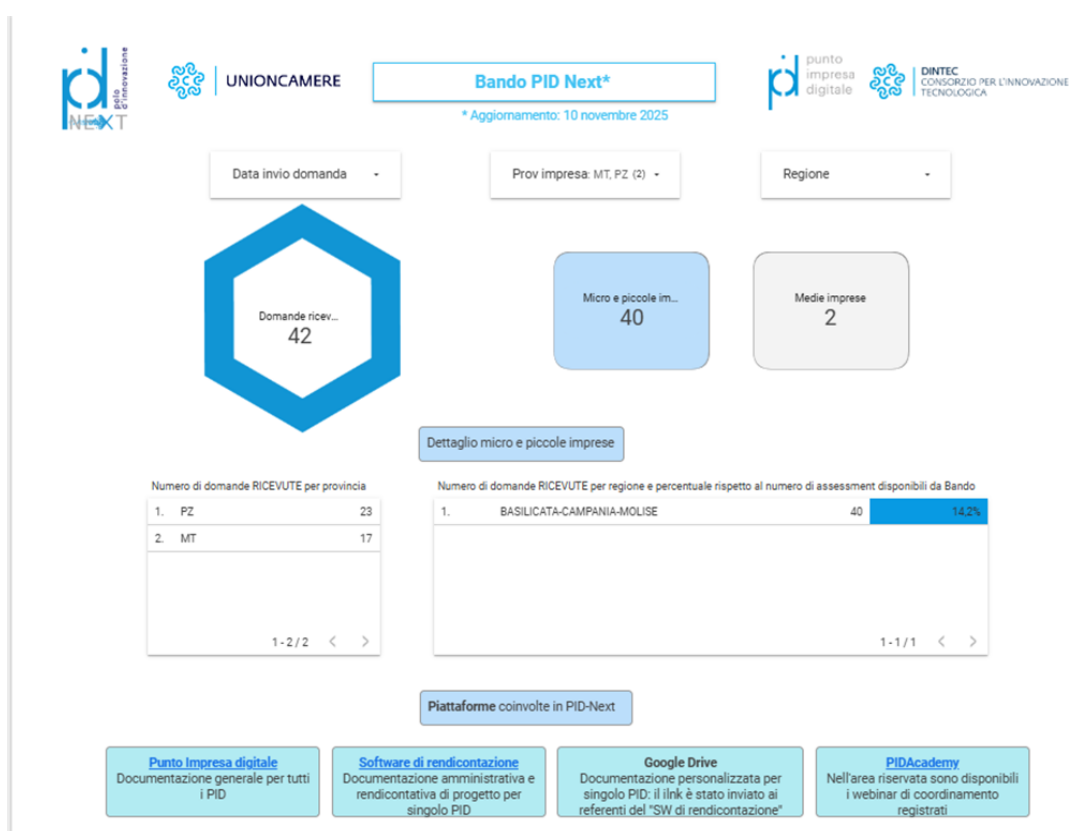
pid polo d'innovazione NEXT

UNIONCAMERE

Bando PID Next*

* Aggiornamento: 10 novembre 2025

pid punto impresa digitale

DINTEC CONSORZIO PER L'INNOVAZIONE TECNOLOGICA

Data invio domanda

Prov impresa: MT, PZ (2)

Regione

Domande ricev...
42

Micro e piccole im...
40

Medie imprese
2

Dettaglio micro e piccole imprese

Numero di domande RICEVUTE per provincia

| | | |
|---|---|---|
| 1. | PZ | 23 |
| 2. | MT | 17 |

1 - 2 / 2

Numero di domande RICEVUTE per regione e percentuale rispetto al numero di assessment disponibili da Bando

| | | | |
|---|---|---|---|
| 1. | BASILICATA-CAMPANIA-MOLISE | 40 | 14,2% |

1 - 1 / 1

Piattaforme coinvolte in PID-Next

Punto Impresa digitale
Documentazione generale per tutti i PID

Software di rendicontazione
Documentazione amministrativa e rendicontativa di progetto per singolo PID

Google Drive
Documentazione personalizzata per singolo PID: il ilnk è stato inviato ai referenti del "SW di rendicontazione"

PIDAcademy
Nell'area riservata sono disponibili i webinar di coordinamento registrati